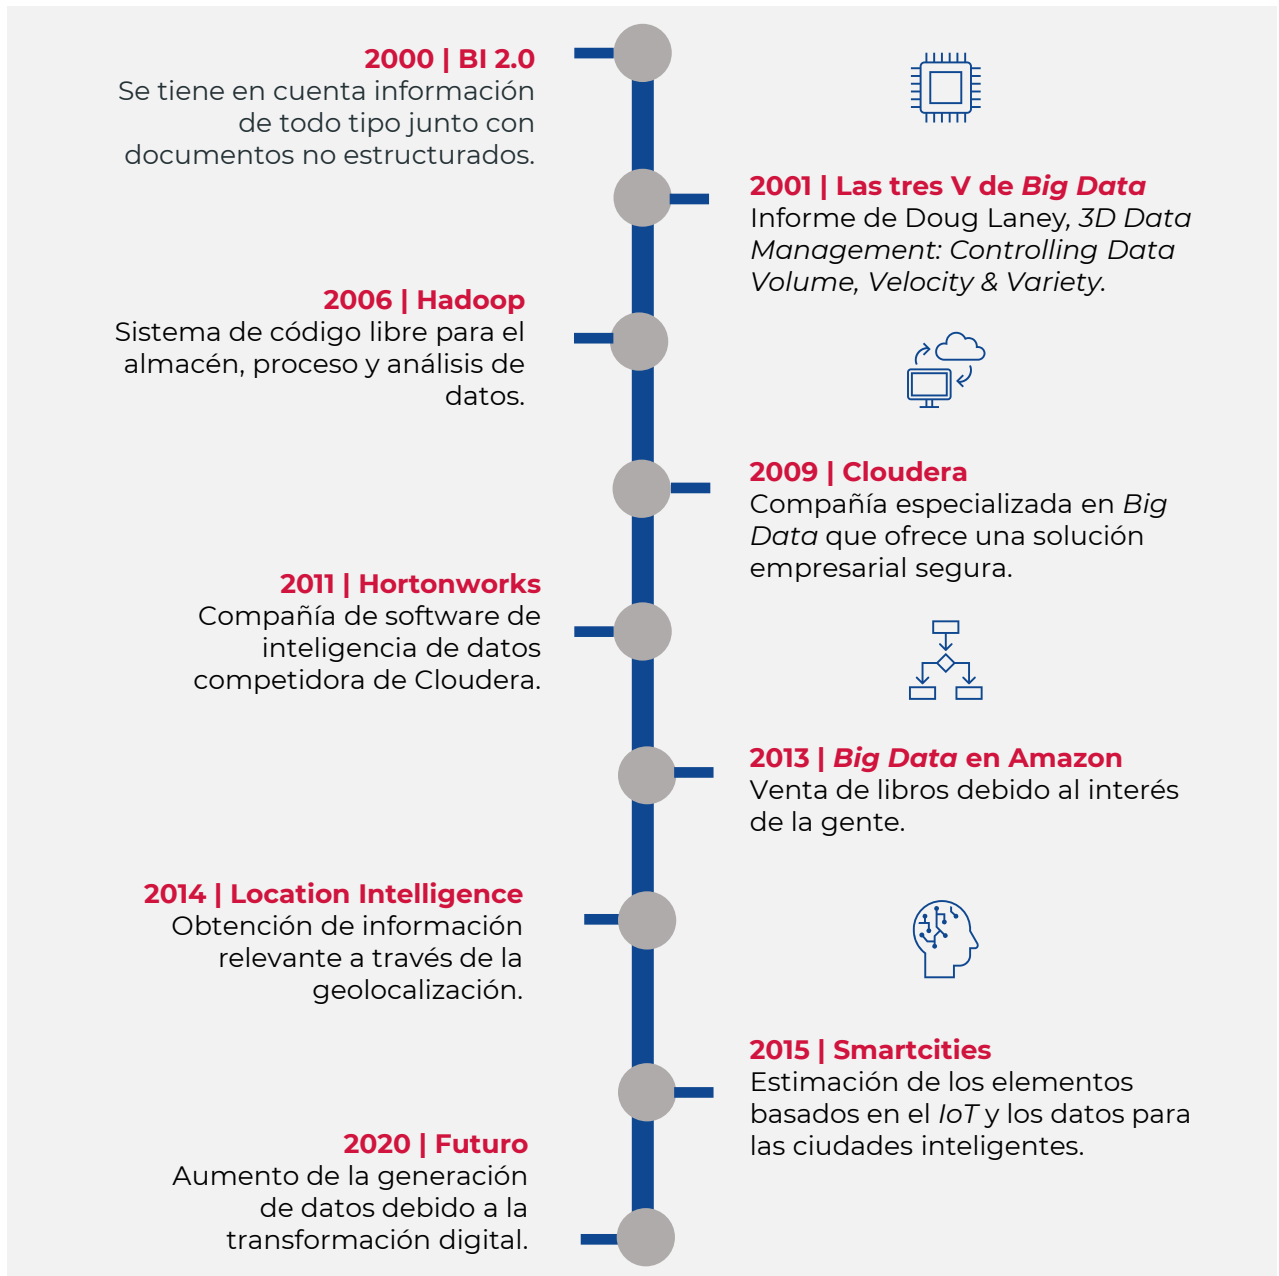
2000 | BI 2.0
Se tiene en cuenta información de todo tipo junto con documentos no estructurados.

2001 | Las tres V de Big Data
Informe de Doug Laney, 3D Data Management: Controlling Data Volume, Velocity & Variety.

2006 | Hadoop
Sistema de código libre para el almacén, proceso y análisis de datos.

2009 | Cloudera
Compañía especializada en Big Data que ofrece una solución empresarial segura.

2011 | Hortonworks
Compañía de software de inteligencia de datos competidora de Cloudera.

2013 | Big Data en Amazon
Venta de libros debido al interés de la gente.

2014 | Location Intelligence
Obtención de información relevante a través de la geolocalización.

2015 | Smartcities
Estimación de los elementos basados en el IoT y los datos para las ciudades inteligentes.

2020 | Futuro
Aumento de la generación de datos debido a la transformación digital.